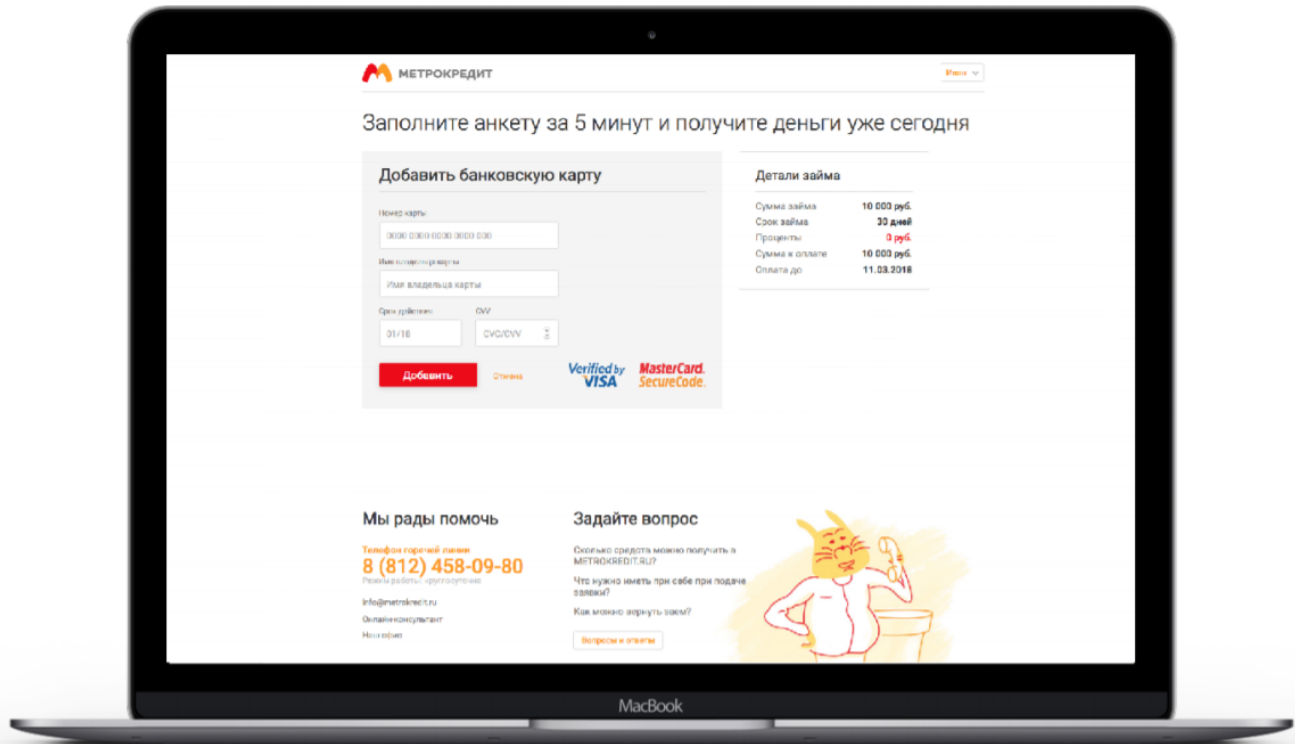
МЕТРОКРЕДИТ

Иван

Заполните анкету за 5 минут и получите деньги уже сегодня

Добавить банковскую карту

Номер карты

0000 0000 0000 0000 000

Имя владельца карты

Имя владельца карты

Срок действия

01/18

CVV

CVC/CVV

Добавить

Отмена

Verified by VISA

MasterCard. SecureCode.

Детали займа

| | |
|---|---|
| Сумма займа | 10 000 руб. |
| Срок займа | 30 дней |
| Проценты | 0 руб. |
| Сумма к оплате | 10 000 руб. |
| Оплата до | 11.03.2018 |

Мы рады помочь

Телефон горячей линии
8 (812) 458-09-80
Режим работы: круглосуточно

info@metrokredit.ru
Онлайн-консультант
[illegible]

Задайте вопрос

Сколько средств можно получить в METROKREDIT.RU?

Что нужно иметь при себе при подаче заявки?

Как можно вернуть заем?

Вопросы и ответы

MacBook